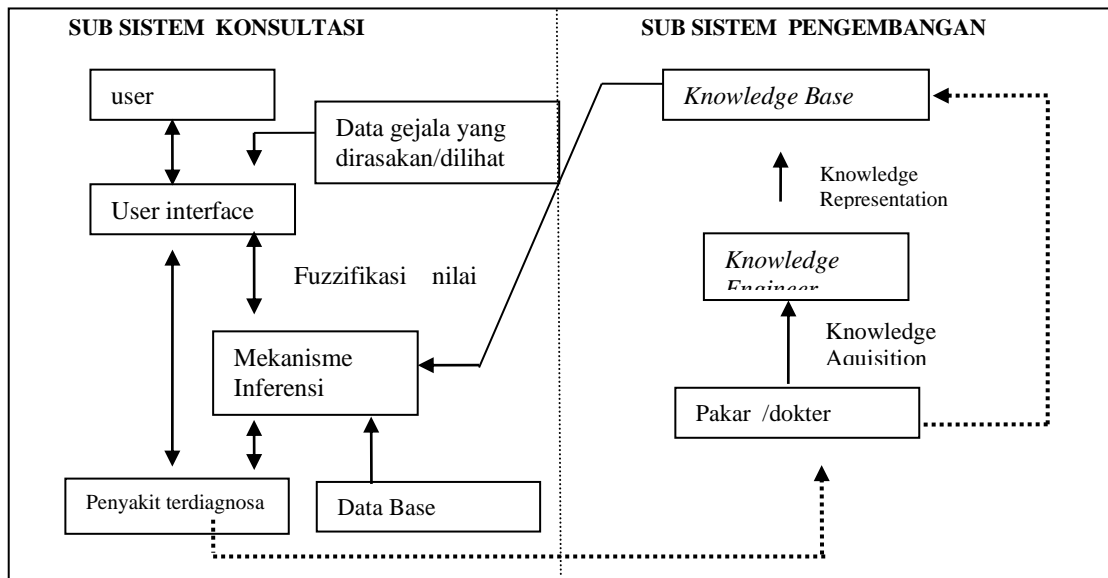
SUB SISTEM KONSULTASI

SUB SISTEM PENGEMBANGAN

user

Data gejala yang dirasakan/dilihat

User interface

Fuzzifikasi nilai

Mekanisme Inferensi

Penyakit terdiagnosa

Data Base

Knowledge Base

Knowledge Representation

Knowledge Engineer

Knowledge Aquisition

Pakar /dokter